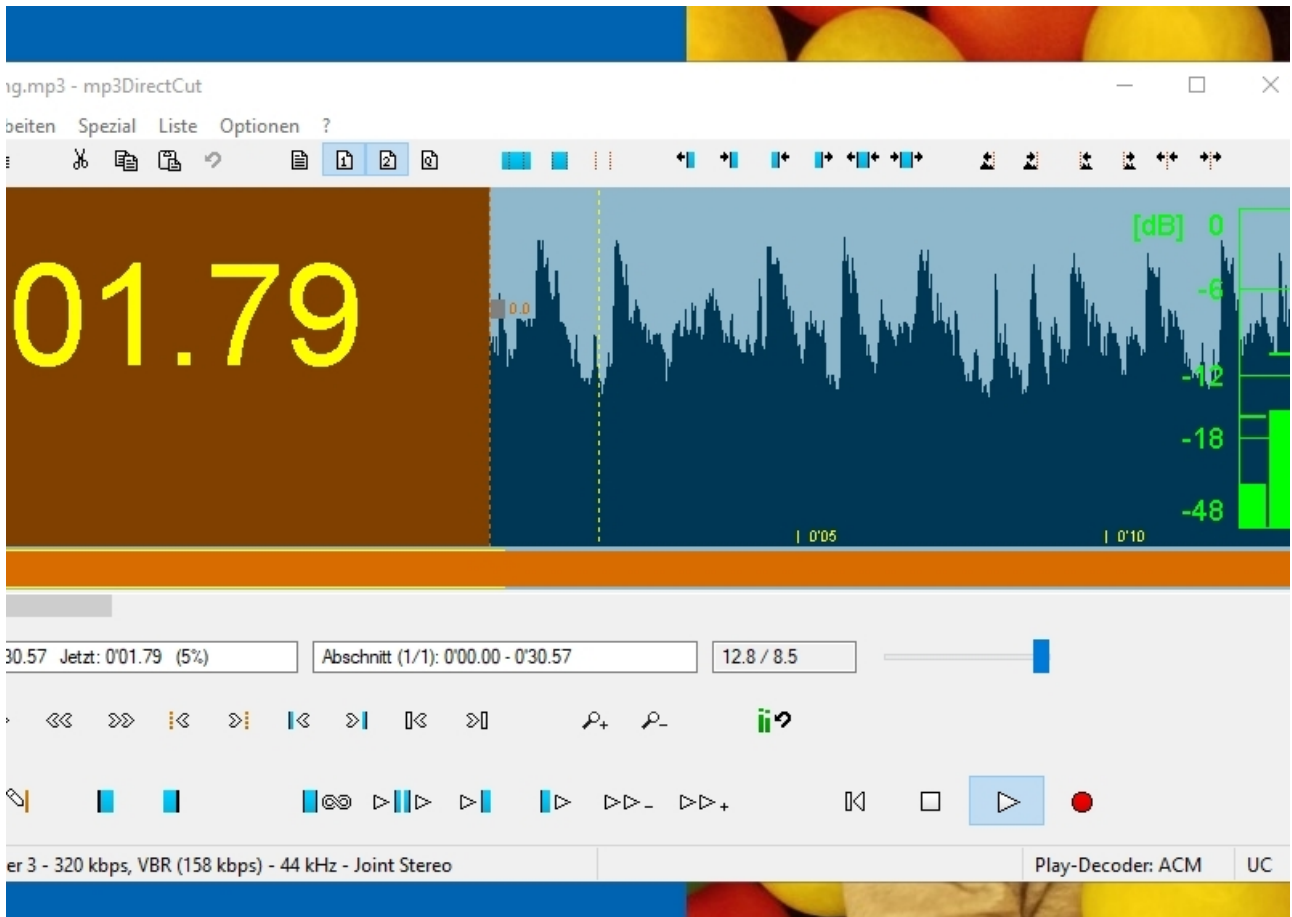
ng.mp3 - mp3DirectCut

beiten Spezial Liste Optionen ?

01.79

0.0

[dB] 0

-6

-12

-18

-48

| 0'05

| 0'10

30.57 Jetzt: 0'01.79 (5%)

Abschnitt (1/1): 0'00.00 - 0'30.57

12.8 / 8.5

er 3 - 320 kbps, VBR (158 kbps) - 44 kHz - Joint Stereo

Play-Decoder: ACM

UC